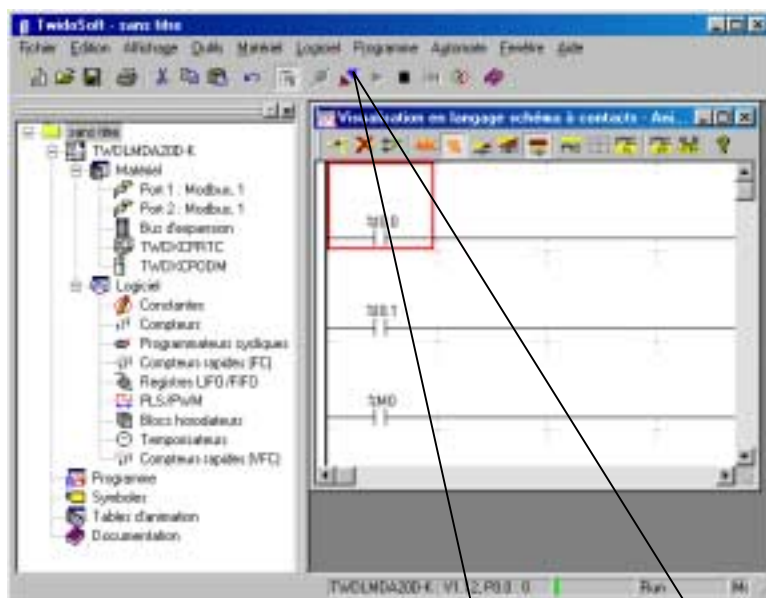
TwidoSoft - sans titre

Fichier Edition Affichage Outils Matériel Logiciel Programme Automate Fenêtre Aide

sans titre
TWDLMDA20DK
Matériel
Port 1 : Modbus, 1
Port 2 : Modbus, 1
Bus d'expansion
TWDXCPRTC
TWDXCPODM
Logiciel
Constantes
Compteurs
Programmateurs cycliques
Compteurs rapides (FC)
Registres LIFO /FIFO
PLS/PWM
Blocs horodateurs
Temporisateurs
Compteurs rapides (VFC)
Programme
Symboles
Tables d'animation
Documentation

Visualisation en langage schéma à contacts - Ani...

%I0.0
%I0.1
%M0

TWDLMDA20DK V1.12, P0.0 : 0
Run
Mi